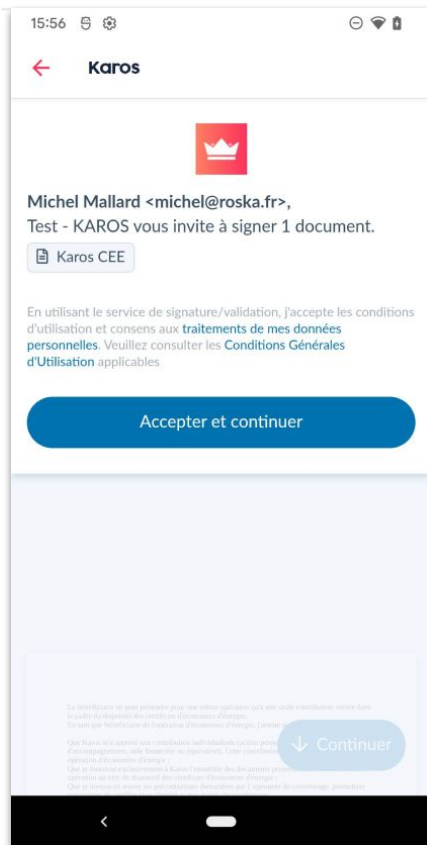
15:56

Karos

Michel Mallard <michel@roska.fr>,
Test - KAROS vous invite à signer 1 document.

Karos CEE

En utilisant le service de signature/validation, j'accepte les conditions d'utilisation et consens aux traitements de mes données personnelles. Veuillez consulter les Conditions Générales d'Utilisation applicables

Accepter et continuer

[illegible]

Continuer